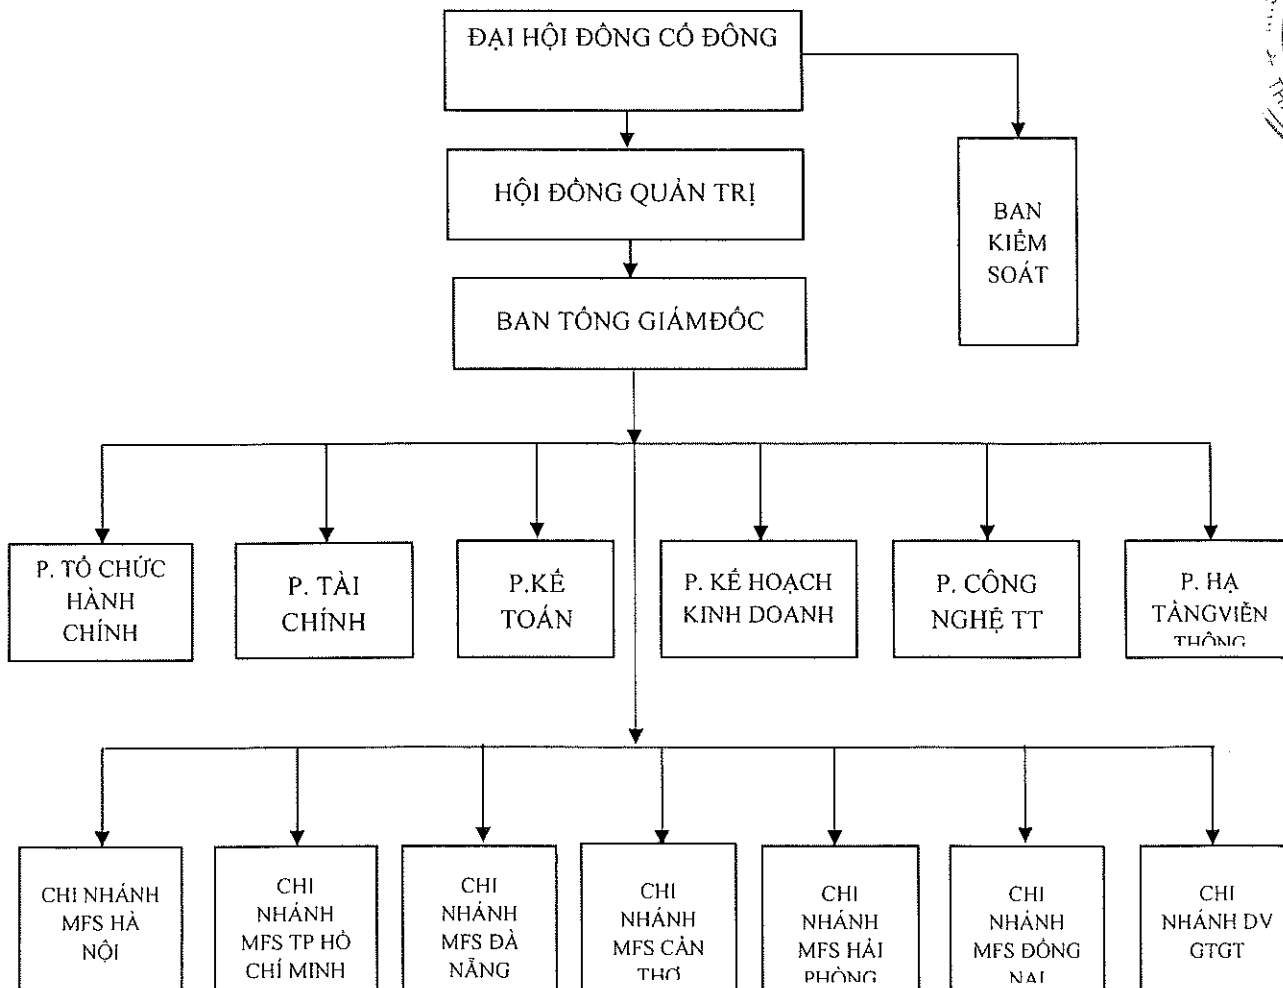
ĐẠI HỘI ĐÔNG CỔ ĐÔNG

HỘI ĐỒNG QUẢN TRỊ

BAN KIỂM SOÁT

BAN TỔNG GIÁMĐỐC

P. TỔ CHỨC HÀNH CHÍNH

P. TÀI CHÍNH

P.KẾ TOÁN

P. KẾ HOẠCH KINH DOANH

P. CÔNG NGHỆ TT

P. HẠ TẦNGVIỄN THÔNG

CHI NHÁNH MFS HÀ NỘI

CHI NHÁNH MFS TP HỒ CHÍ MINH

CHI NHÁNH MFS ĐÀ NẴNG

CHI NHÁNH MFS CẦN THƠ

CHI NHÁNH MFS HẢI PHÒNG

CHI NHÁNH MFS ĐỒNG NAI

CHI NHÁNH DV GTGT